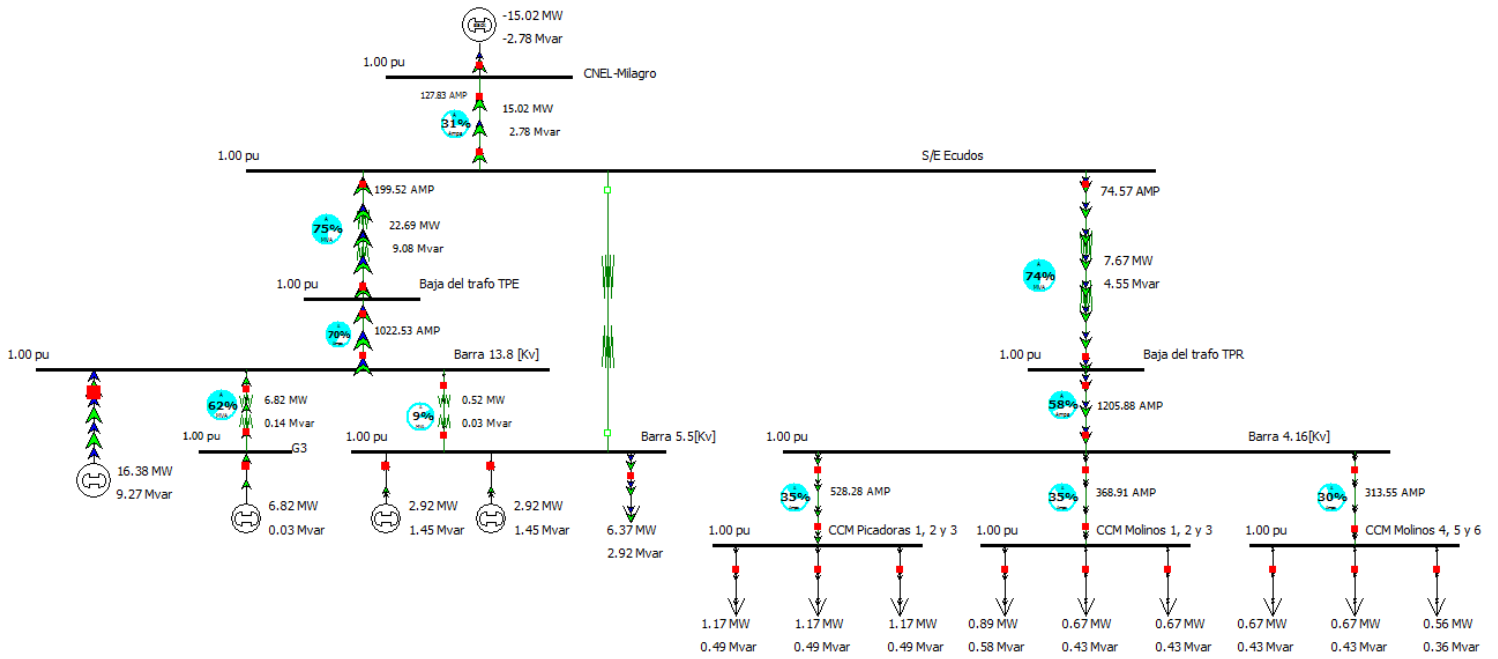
-15.02 MW
-2.78 Mvar

1.00 pu
CNEL-Milagro

127.83 AMP
15.02 MW
31%
2.78 Mvar

1.00 pu
S/E Ecudos

199.52 AMP
75%
22.69 MW
9.08 Mvar

74.57 AMP
7.67 MW
74%
4.55 Mvar

1.00 pu
Baja del trafo TPE

70%
1022.53 AMP

1.00 pu
Barra 13.8 [Kv]

1.00 pu
Baja del trafo TPR

58%
1205.88 AMP

62%
6.82 MW
0.14 Mvar

9%
0.52 MW
0.03 Mvar

1.00 pu
G3

1.00 pu
Barra 5.5[Kv]

1.00 pu
Barra 4.16[Kv]

16.38 MW
9.27 Mvar

6.82 MW
0.03 Mvar

2.92 MW
1.45 Mvar

2.92 MW
1.45 Mvar

6.37 MW
2.92 Mvar

35%
528.28 AMP

35%
368.91 AMP

30%
313.55 AMP

1.00 pu
CCM Picadoras 1, 2 y 3

1.00 pu
CCM Molinos 1, 2 y 3

1.00 pu
CCM Molinos 4, 5 y 6

1.17 MW
0.49 Mvar

1.17 MW
0.49 Mvar

1.17 MW
0.49 Mvar

0.89 MW
0.58 Mvar

0.67 MW
0.43 Mvar

0.67 MW
0.43 Mvar

0.67 MW
0.43 Mvar

0.67 MW
0.43 Mvar

0.56 MW
0.36 Mvar